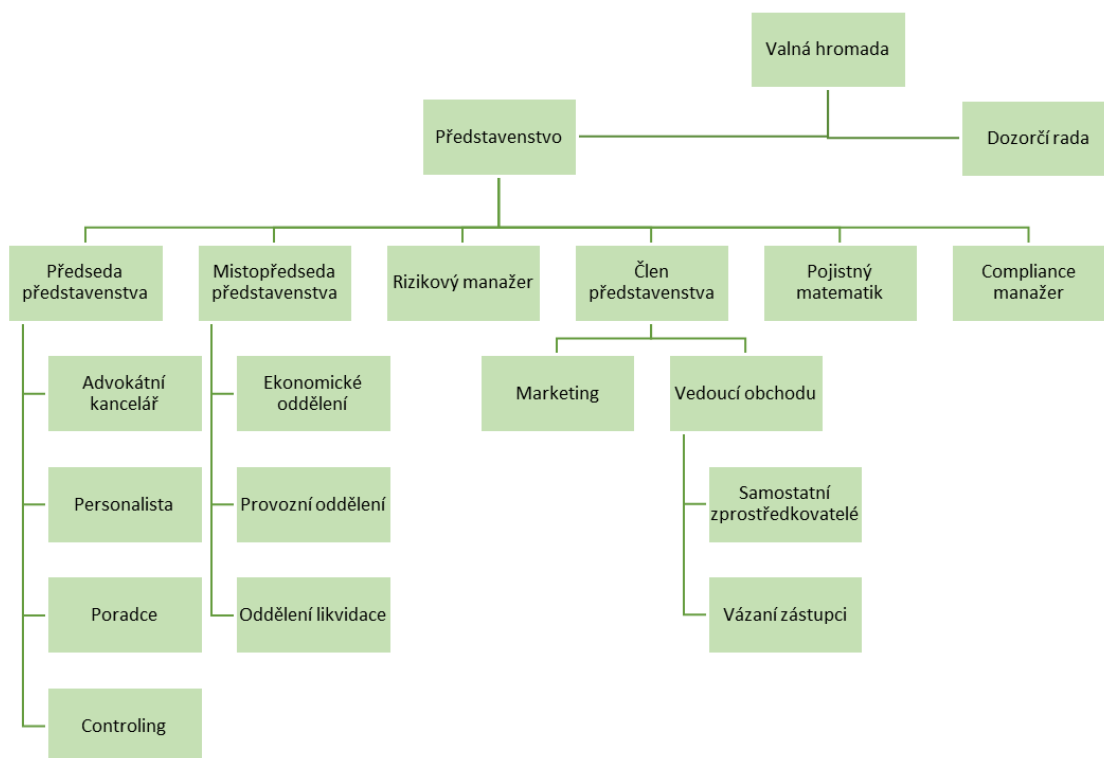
Valná hromada

Představenstvo

Dozorčí rada

Předseda představenstva

Mistopředseda představenstva

Rizikový manažer

Člen představenstva

Pojistný matematik

Compliance manažer

Advokátní kancelář

Personalista

Poradce

Controling

Ekonomické oddělení

Provozní oddělení

Oddělení likvidace

Marketing

Vedoucí obchodu

Samostatní zprostředkovatelé

Vázaní zástupci